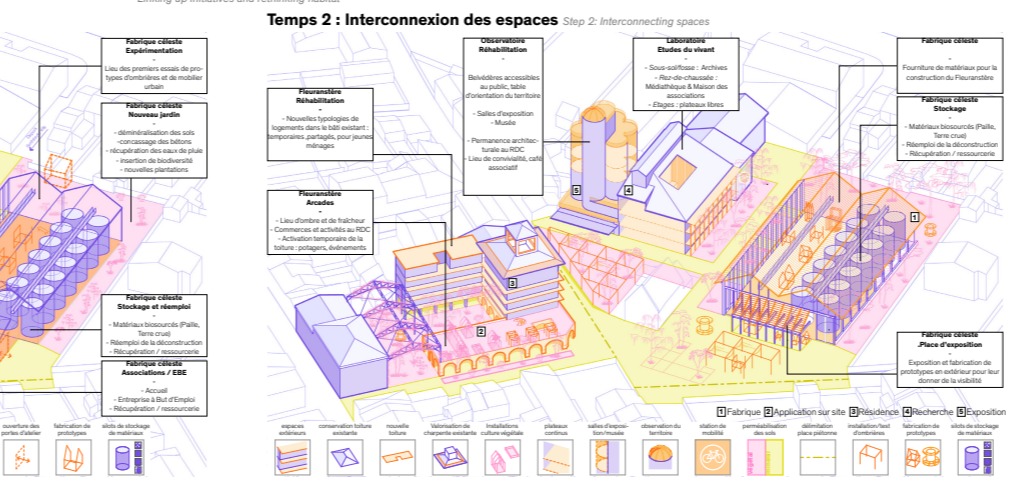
Linking up initiatives and rethinking habitat

Temps 2 : Interconnexion des espaces Step 2: Interconnecting spaces

Fabrique céleste
Expérimentation
-
Lieu des premiers essais de prototypes d'ombrières et de mobilier urbain

Fabrique céleste
Nouveau jardin
-
- déminéralisation des sols
-concassage des bétons
- récupération des eaux de pluie
- insertion de biodiversité
- nouvelles plantations

Fabrique céleste
Stockage et réemploi
-
- Matériaux biosourcés (Paille, Terre crue)
- Réemploi de la déconstruction
- Récupération / ressourcerie

Fabrique céleste
Associations / EBE
-
- Accueil
- Entreprise à But d'Emploi
- Récupération / ressourcerie

Fleuranstère
Réhabilitation
-
- Nouvelles typologies de logements dans le bâti existant : temporaires, partagés, pour jeunes ménages

Fleuranstère
Arcades
-
- Lieu d'ombre et de fraîcheur
- Commerces et activités au RDC
- Activation temporaire de la toiture : potagers, évènements

Observatoire
Réhabilitation
-
Belvédères accessibles au public, table d'orientation du territoire
- Salles d'exposition
- Musée
- Permanence architecturale au RDC
- Lieu de convivialité, café associatif

Laboratoire
Etudes du vivant
-
- Sous-sol/socle : Archives
- Rez-de-chaussée : Médiathèque & Maison des associations
- Etages : plateaux libres

Fabrique céleste
-
Fourniture de matériaux pour la construction du Fleuranstère

Fabrique céleste
Stockage
-
- Matériaux biosourcés (Paille, Terre crue)
- Réemploi de la déconstruction
- Récupération / ressourcerie

Fabrique céleste
Place d'exposition
-
Exposition et fabrication de prototypes en extérieur pour leur donner de la visibilité

1 2 3 4 5

1 Fabrique 2 Application sur site 3 Résidence 4 Recherche 5 Exposition

ouverture des portes d'atelier | fabrication de prototypes | silots de stockage de matériaux | espaces extérieurs | conservation toiture existante | nouvelle toiture | Valorisation de charpente existante | Installations culture végétale | plateaux continus | salles d'exposition/musée | observation du territoire | station de mobilité | perméabilisation des sols | délimitation place piétonne | installation/test d'ombrières | fabrication de prototypes | silots de stockage de matériaux